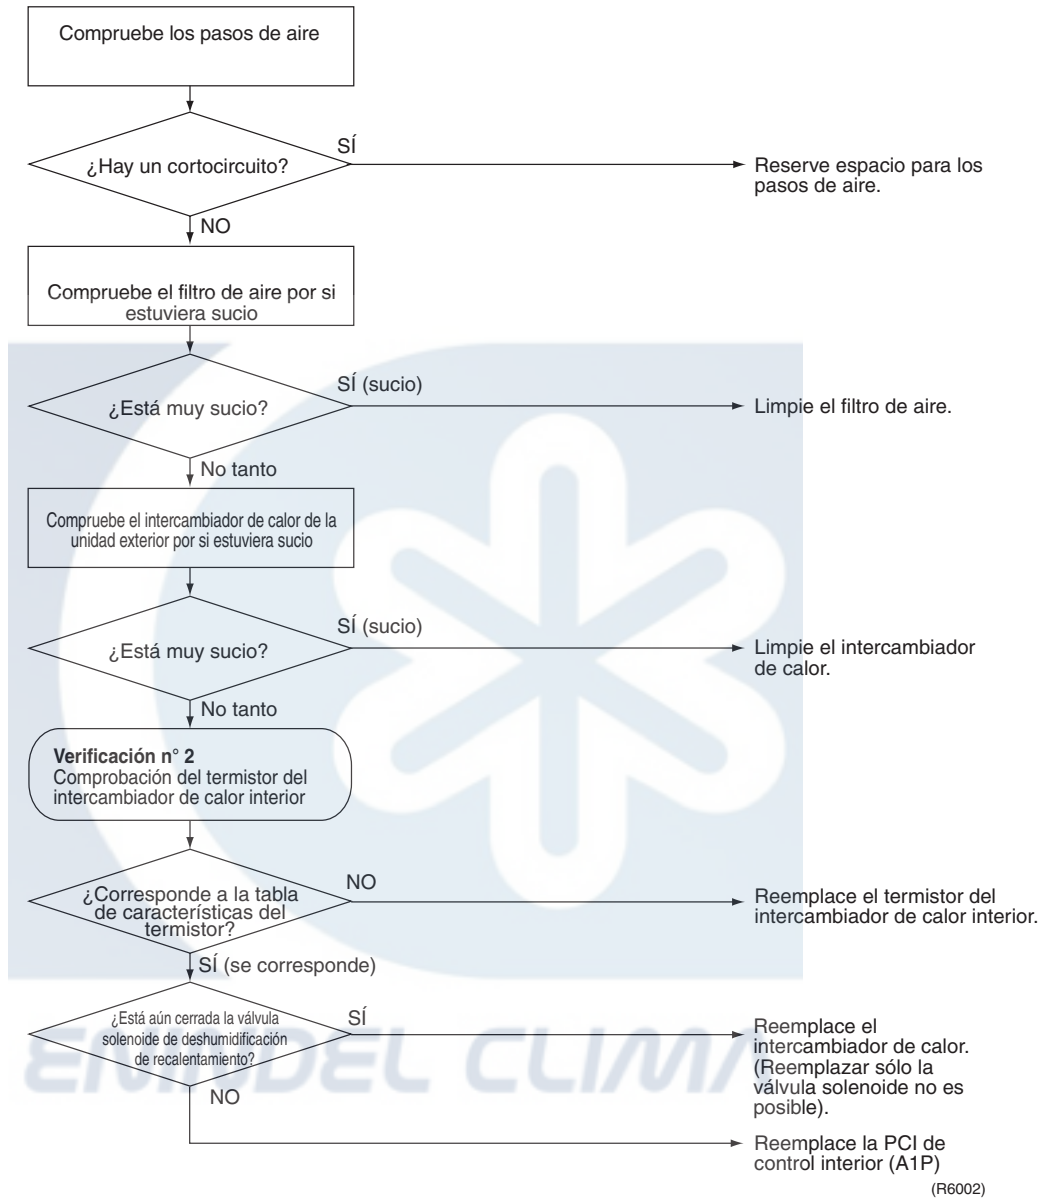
Compruebe los pasos de aire

¿Hay un cortocircuito?

SÍ

Reserve espacio para los pasos de aire.

NO

Compruebe el filtro de aire por si estuviera sucio

¿Está muy sucio?

SÍ (sucio)

Limpie el filtro de aire.

No tanto

Compruebe el intercambiador de calor de la unidad exterior por si estuviera sucio

¿Está muy sucio?

SÍ (sucio)

Limpie el intercambiador de calor.

No tanto

**Verificación n° 2**
Comprobación del termistor del intercambiador de calor interior

¿Corresponde a la tabla de características del termistor?

NO

Reemplace el termistor del intercambiador de calor interior.

SÍ (se corresponde)

¿Está aún cerrada la válvula solenoide de deshumidificación de recalentamiento?

SÍ

Reemplace el intercambiador de calor. (Reemplazar sólo la válvula solenoide no es posible).

NO

Reemplace la PCI de control interior (A1P)

(R6002)

ENMODEL CLIMA